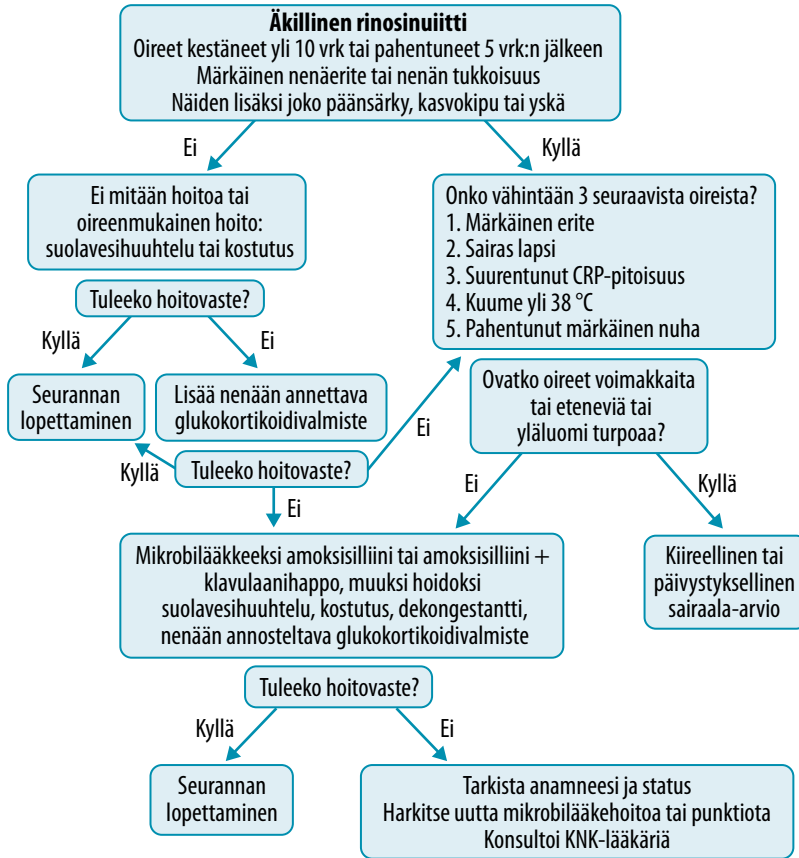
**Äkillinen rinosinuiitti**
Oireet kestäneet yli 10 vrk tai pahentuneet 5 vrk:n jälkeen
Märkäinen nenäerite tai nenän tukkoisuus
Näiden lisäksi joko päänsärky, kasvokipu tai yskä

Ei

Kyllä

Ei mitään hoitoa tai oireenmukainen hoito: suolavesihuuhtelu tai kostutus

Onko vähintään 3 seuraavista oireista?
1. Märkäinen erite
2. Sairas lapsi
3. Suurentunut CRP-pitoisuus
4. Kuume yli 38 °C
5. Pahentunut märkäinen nuha

Tuleeko hoitovaste?

Kyllä

Ei

Seurannan lopettaminen

Lisää nenään annettava glukokortikoidivalmiste

Ovatko oireet voimakkaita tai eteneviä tai yläluomi turpoaa?

Ei

Kyllä

Tuleeko hoitovaste?

Ei

Ei

Kyllä

Mikrobilääkkeeksi amoksisilliini tai amoksisilliini + klavulaanihappo, muuksi hoidoksi suolavesihuuhtelu, kostutus, dekongestantti, nenään annosteltava glukokortikoidivalmiste

Kiireellinen tai päivystyksellinen sairaala-arvio

Tuleeko hoitovaste?

Kyllä

Ei

Seurannan lopettaminen

Tarkista anamneesi ja status
Harkitse uutta mikrobilääkehoitoa tai punktiota
Konsultoi KNK-lääkäriä